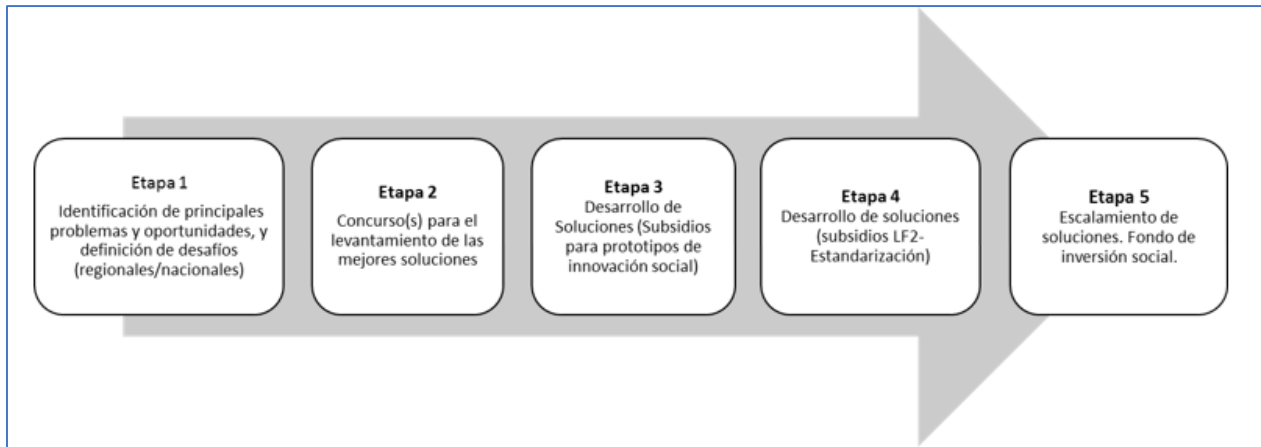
Etapa 1
Identificación de principales problemas y oportunidades, y definición de desafíos (regionales/nacionales)

Etapa 2
Concurso(s) para el levantamiento de las mejores soluciones

Etapa 3
Desarrollo de Soluciones (Subsidios para prototipos de innovación social)

Etapa 4
Desarrollo de soluciones (subsidios LF2-Estandarización)

Etapa 5
Escalamiento de soluciones. Fondo de inversión social.